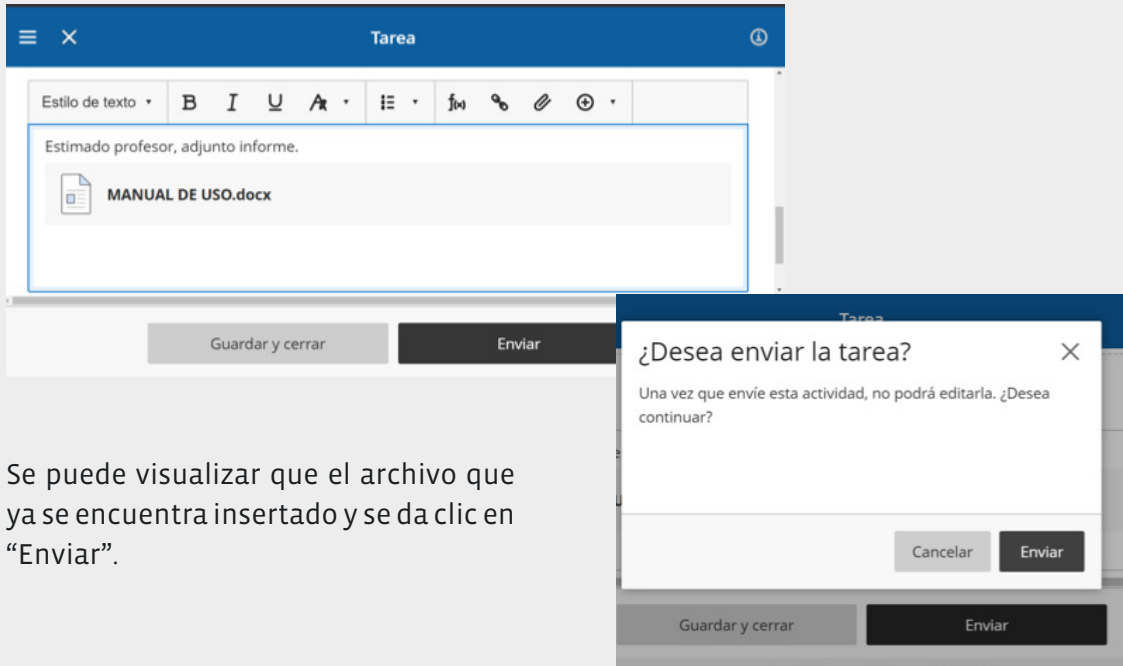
Tarea

Estilo de texto

B I U

Estimado profesor, adjunto informe.

MANUAL DE USO.docx

Guardar y cerrar

Enviar

Se puede visualizar que el archivo que ya se encuentra insertado y se da clic en "Enviar".

Tarea

¿Desea enviar la tarea?

Una vez que envíe esta actividad, no podrá editarla. ¿Desea continuar?

Cancelar

Enviar

Guardar y cerrar

Enviar